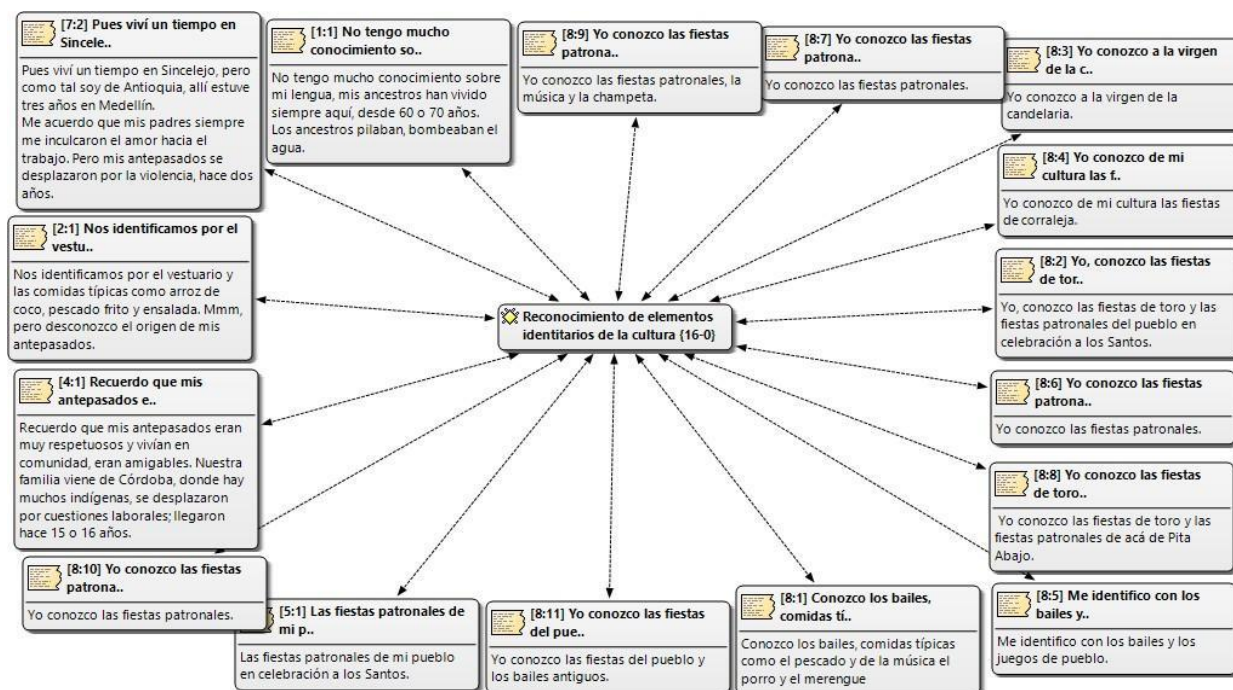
[7:2] Pues viví un tiempo en Sincele..

Pues viví un tiempo en Sincelejo, pero como tal soy de Antioquia, allí estuve tres años en Medellín. Me acuerdo que mis padres siempre me inculcaron el amor hacia el trabajo. Pero mis antepasados se desplazaron por la violencia, hace dos años.

[1:1] No tengo mucho conocimiento so..

No tengo mucho conocimiento sobre mi lengua, mis ancestros han vivido siempre aquí, desde 60 o 70 años. Los ancestros pilaban, bombeaban el agua.

[8:9] Yo conozco las fiestas patrona..

Yo conozco las fiestas patronales, la música y la champeta.

[8:7] Yo conozco las fiestas patrona..

Yo conozco las fiestas patronales.

[8:3] Yo conozco a la virgen de la c..

Yo conozco a la virgen de la candelaria.

[8:4] Yo conozco de mi cultura las f..

Yo conozco de mi cultura las fiestas de corraleja.

[2:1] Nos identificamos por el vestu..

Nos identificamos por el vestuario y las comidas típicas como arroz de coco, pescado frito y ensalada. Mmm, pero desconozco el origen de mis antepasados.

Reconocimiento de elementos identitarios de la cultura {16-0}

[8:2] Yo, conozco las fiestas de tor..

Yo, conozco las fiestas de toro y las fiestas patronales del pueblo en celebración a los Santos.

[4:1] Recuerdo que mis antepasados e..

Recuerdo que mis antepasados eran muy respetuosos y vivían en comunidad, eran amigables. Nuestra familia viene de Córdoba, donde hay muchos indígenas, se desplazaron por cuestiones laborales; llegaron hace 15 o 16 años.

[8:6] Yo conozco las fiestas patrona..

Yo conozco las fiestas patronales.

[8:8] Yo conozco las fiestas de toro..

Yo conozco las fiestas de toro y las fiestas patronales de acá de Pita Abajo.

[8:10] Yo conozco las fiestas patrona..

Yo conozco las fiestas patronales.

[5:1] Las fiestas patronales de mi p..

Las fiestas patronales de mi pueblo en celebración a los Santos.

[8:11] Yo conozco las fiestas del pue..

Yo conozco las fiestas del pueblo y los bailes antiguos.

[8:1] Conozco los bailes, comidas tí..

Conozco los bailes, comidas típicas como el pescado y de la música el porro y el merengue

[8:5] Me identifico con los bailes y..

Me identifico con los bailes y los juegos de pueblo.